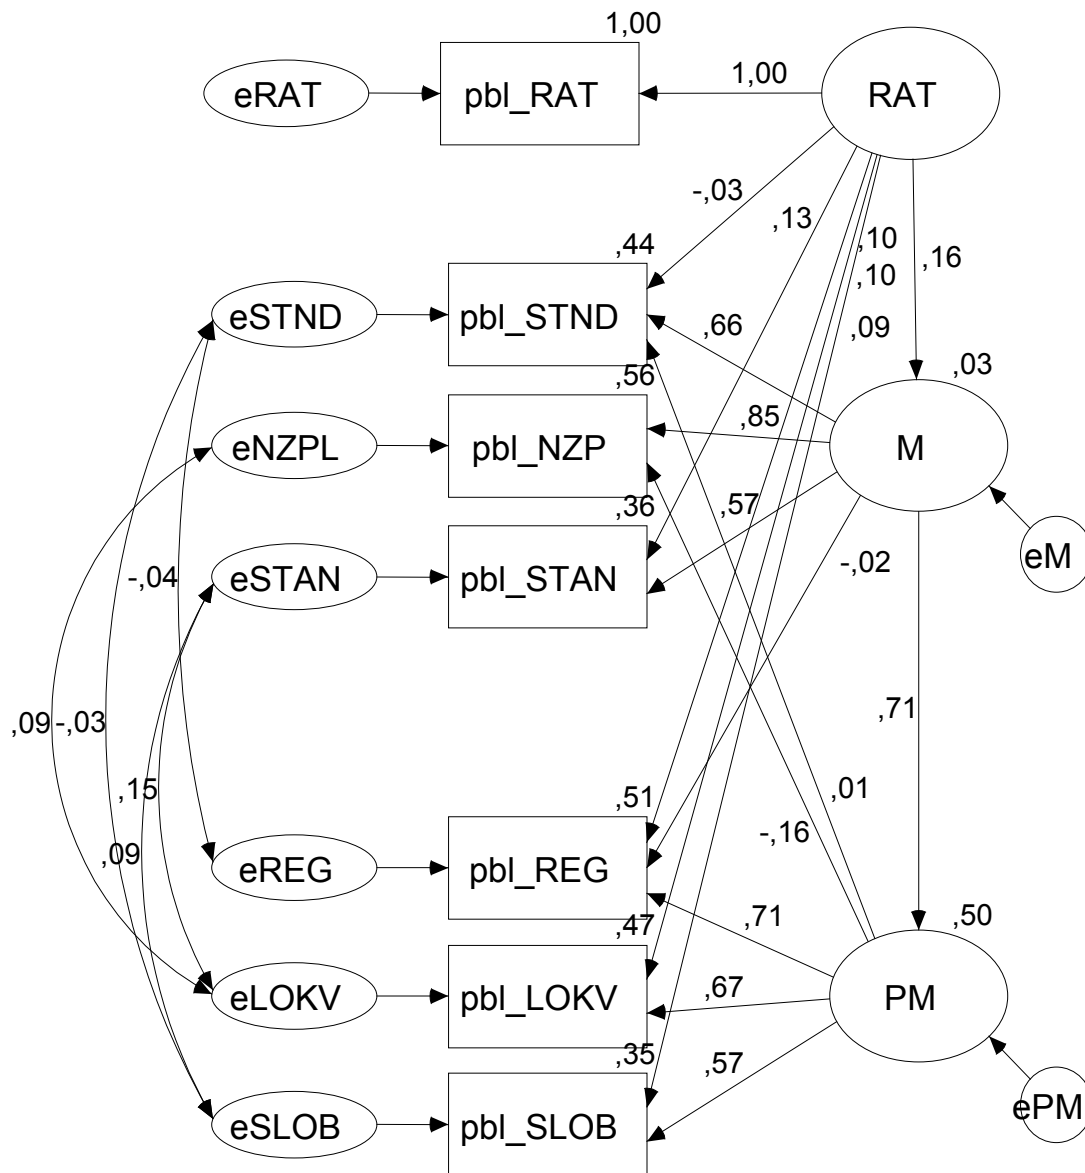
1,00
eRAT
pbl_RAT
1,00
RAT
-,03
,13
,10
,10
,16
,09
,44
eSTND
pbl_STND
,66
,03
,56
eNZPL
pbl_NZP
,85
M
,36
,57
eSTAN
pbl_STAN
-,02
eM
-,04
,71
,09
-,03
,15
,01
,51
,09
-,16
eREG
pbl_REG
,71
,50
,47
eLOKV
pbl_LOKV
,67
PM
,35
,57
eSLOB
pbl_SLOB
ePM